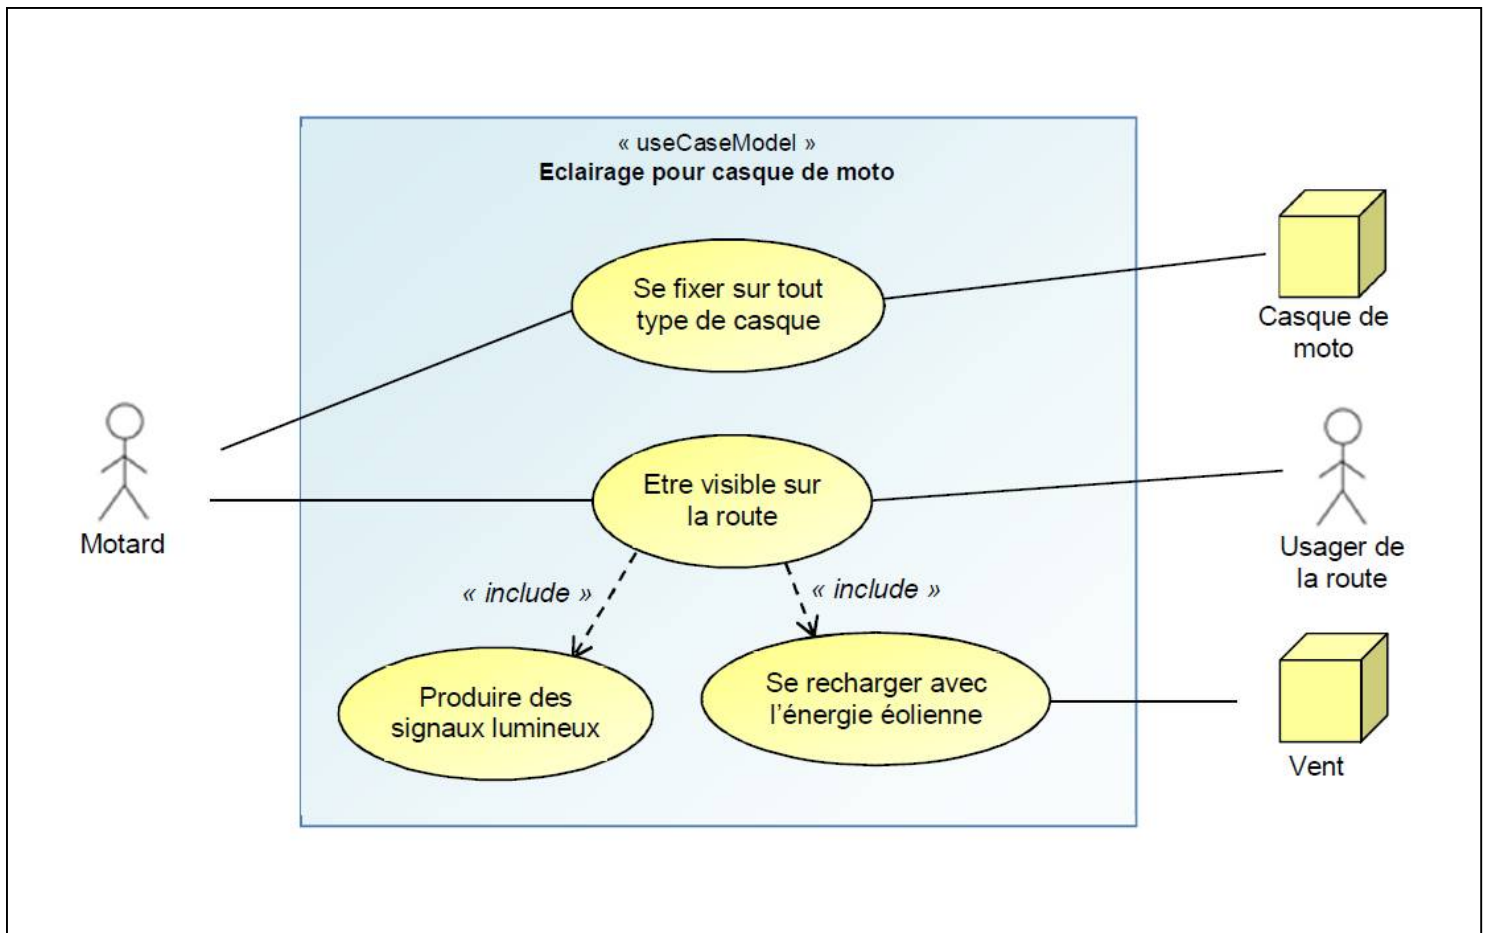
« useCaseModel »
Eclairage pour casque de moto

Se fixer sur tout type de casque

Casque de moto

Motard

Etre visible sur la route

Usager de la route

« include »

« include »

Produire des signaux lumineux

Se recharger avec l'énergie éolienne

Vent